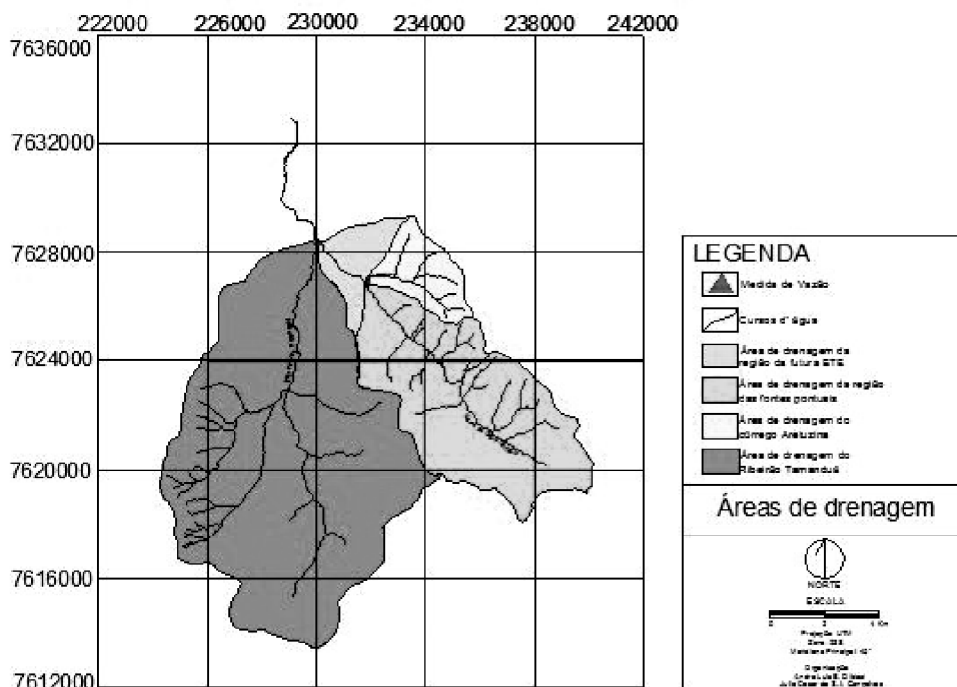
222000 226000 230000 234000 238000 242000

7636000
7632000
7628000
7624000
7620000
7616000
7612000

LEGENDA

Medida de Vazão

Cursos d' água

Área de drenagem da região da futura ETE

Área de drenagem da região das fontes pontuais

Área de drenagem do córrego Areiuzinha

Área de drenagem do Ribeirão Tamanduá

Áreas de drenagem

NORTE

ESCALA

0 2 4 Km

Projeção UTM
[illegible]
Meridiano Principal 45°

Organização
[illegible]
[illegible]